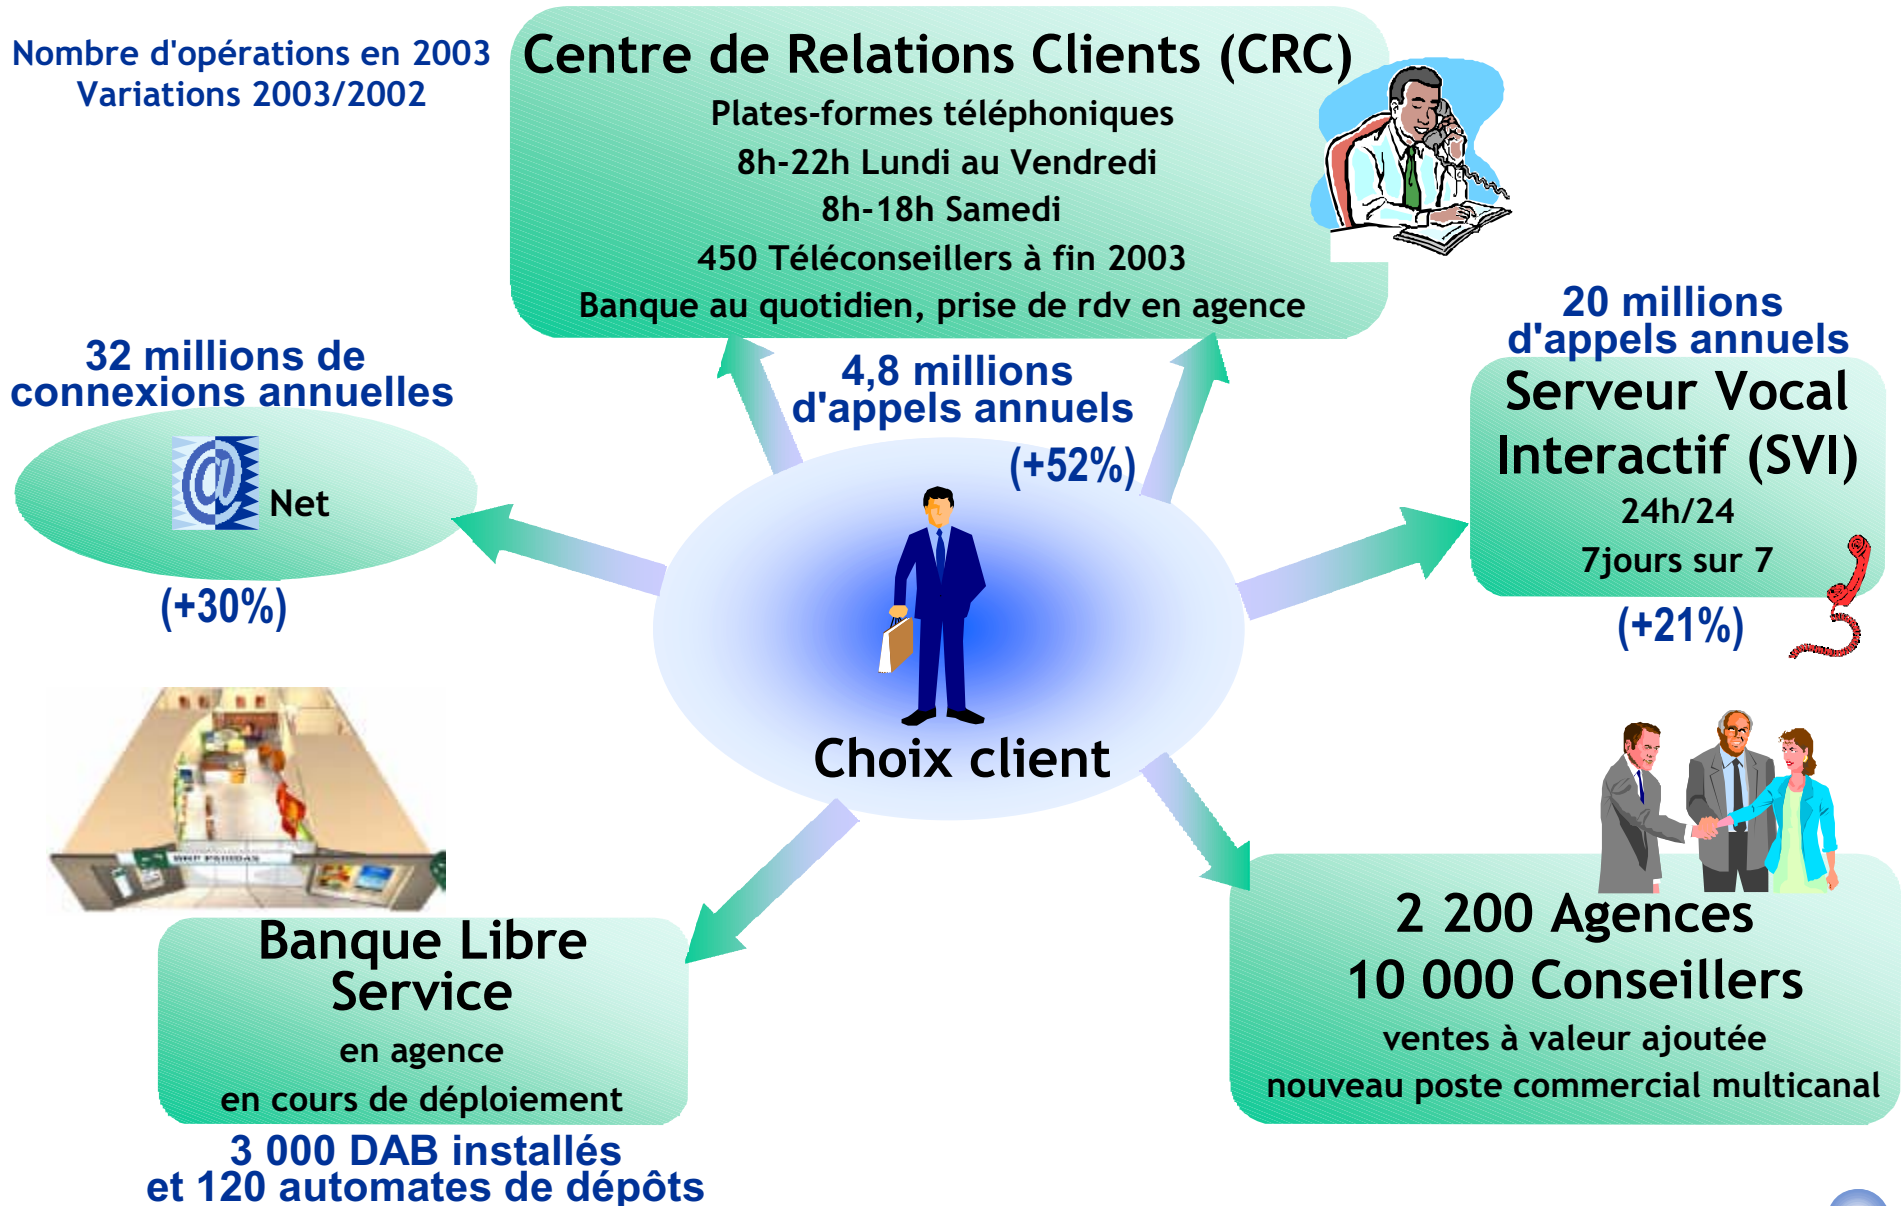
Nombre d'opérations en 2003
Variations 2003/2002

Centre de Relations Clients (CRC)
Plates-formes téléphoniques
8h-22h Lundi au Vendredi
8h-18h Samedi
450 Téléconseillers à fin 2003
Banque au quotidien, prise de rdv en agence

4,8 millions d'appels annuels
(+52%)

32 millions de connexions annuelles
Net
(+30%)

20 millions d'appels annuels
Serveur Vocal Interactif (SVI)
24h/24
7jours sur 7
(+21%)

Choix client

BNP PARIBAS

Banque Libre Service
en agence
en cours de déploiement
3 000 DAB installés et 120 automates de dépôts

2 200 Agences
10 000 Conseillers
ventes à valeur ajoutée
nouveau poste commercial multicanal